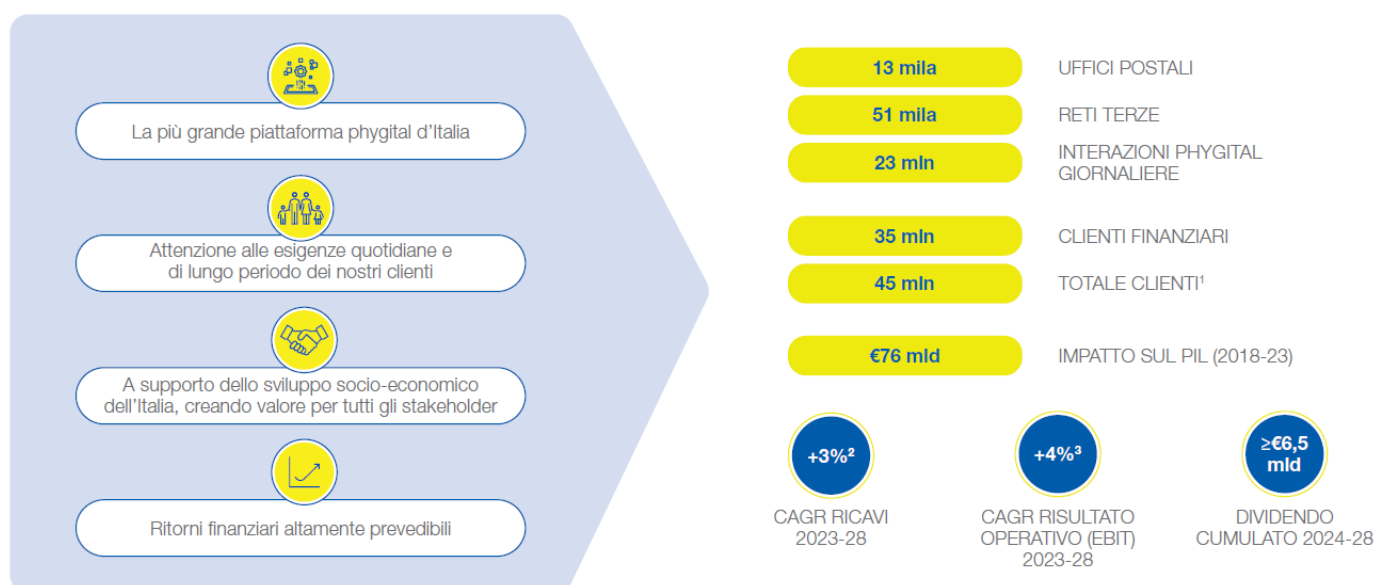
La più grande piattaforma phygital d'Italia

Attenzione alle esigenze quotidiane e di lungo periodo dei nostri clienti

A supporto dello sviluppo socio-economico dell'Italia, creando valore per tutti gli stakeholder

Ritorni finanziari altamente prevedibili

| | |
|---|---|
| 13 mila | UFFICI POSTALI |
| 51 mila | RETI TERZE |
| 23 mln | INTERAZIONI PHYGITAL GIORNALIERE |
| 35 mln | CLIENTI FINANZIARI |
| 45 mln | TOTALE CLIENTI$^1$ |
| €76 mld | IMPATTO SUL PIL (2018-23) |

+3%$^2$
CAGR RICAVI 2023-28

+4%$^3$
CAGR RISULTATO OPERATIVO (EBIT) 2023-28

≥€6,5 mld
DIVIDENDO CUMULATO 2024-28